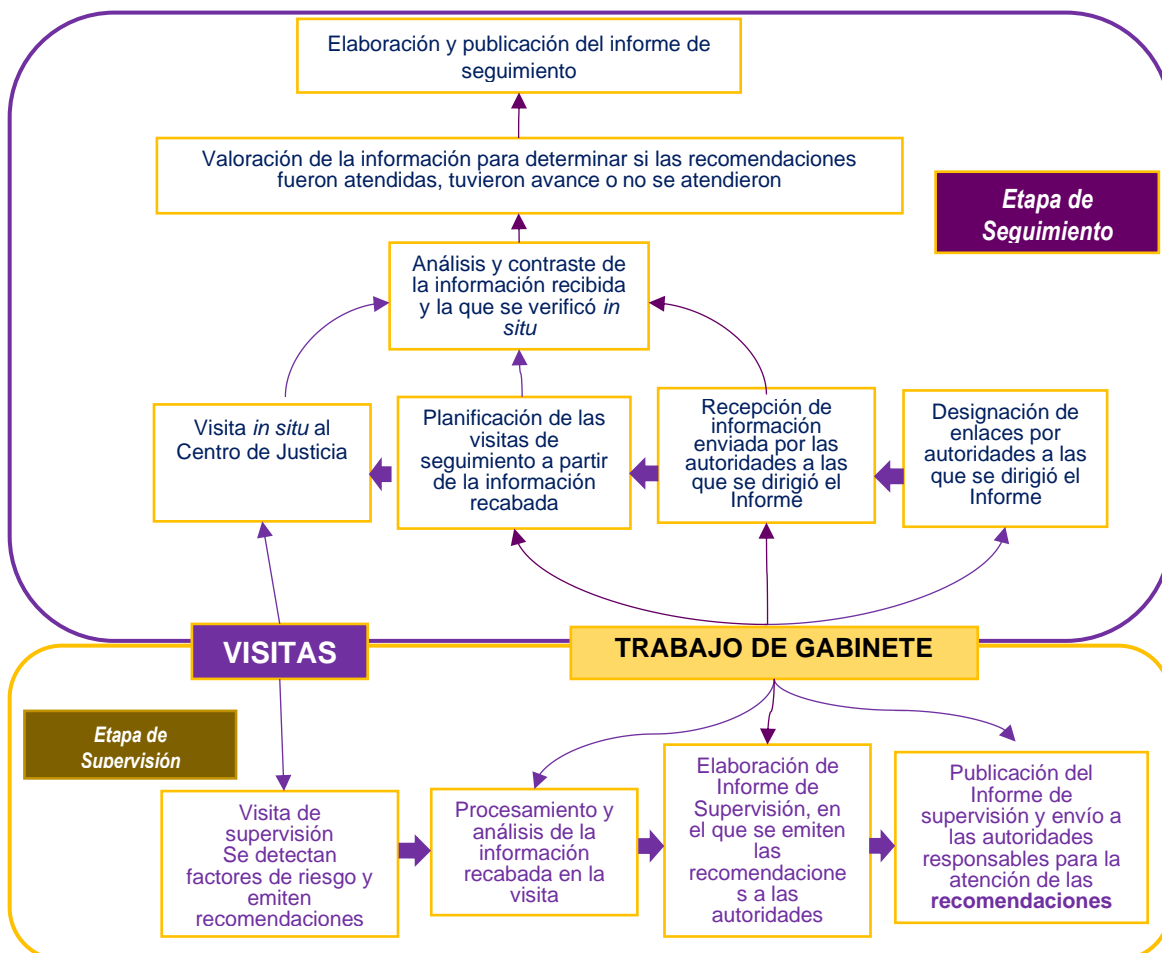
Elaboración y publicación del informe de seguimiento

Valoración de la información para determinar si las recomendaciones fueron atendidas, tuvieron avance o no se atendieron

Etapa de Seguimiento

Análisis y contraste de la información recibida y la que se verificó *in situ*

Visita *in situ* al Centro de Justicia

Planificación de las visitas de seguimiento a partir de la información recabada

Recepción de información enviada por las autoridades a las que se dirigió el Informe

Designación de enlaces por autoridades a las que se dirigió el Informe

VISITAS

TRABAJO DE GABINETE

Etapa de Supervisión

Visita de supervisión Se detectan factores de riesgo y emiten recomendaciones

Procesamiento y análisis de la información recabada en la visita

Elaboración de Informe de Supervisión, en el que se emiten las recomendacione s a las autoridades

Publicación del Informe de supervisión y envío a las autoridades responsables para la atención de las **recomendaciones**